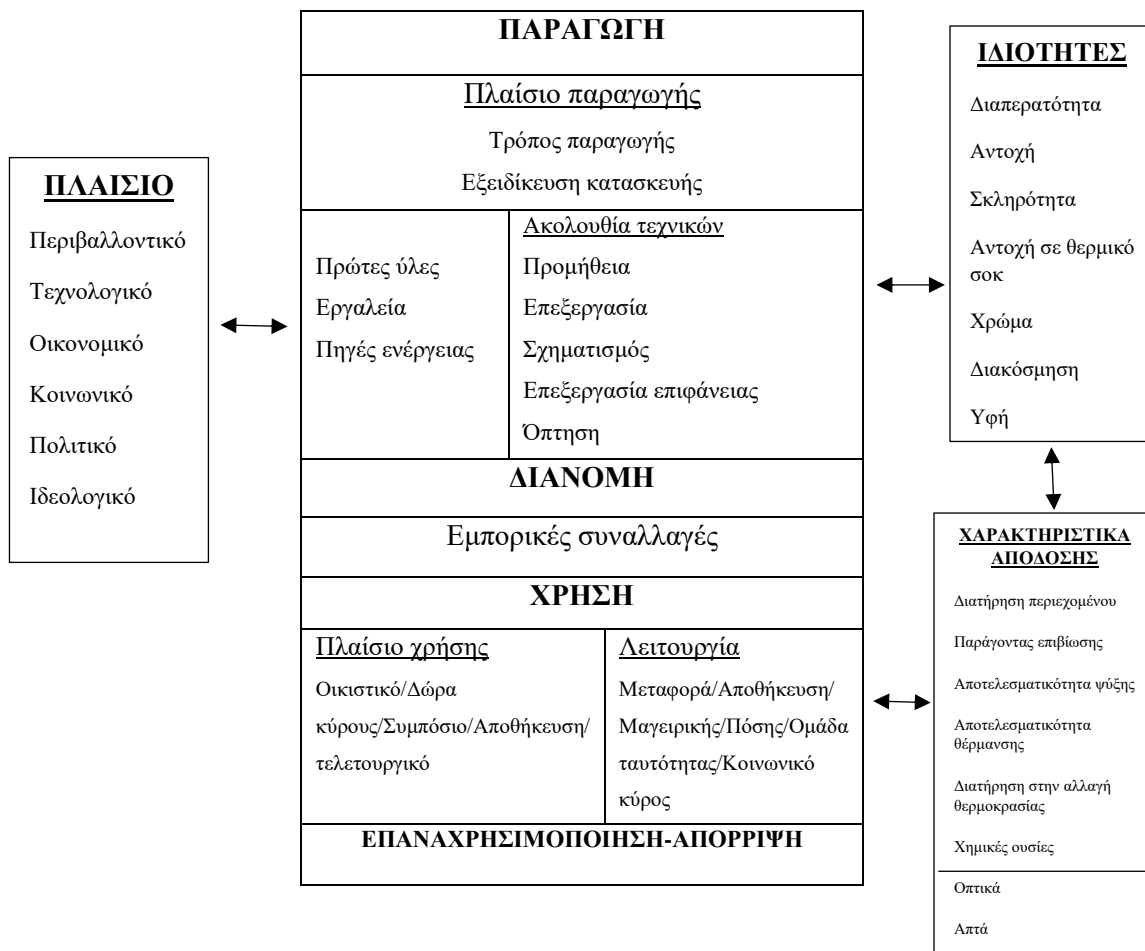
ΠΛΑΙΣΙΟ

Περιβαλλοντικό

Τεχνολογικό

Οικονομικό

Κοινωνικό

Πολιτικό

Ιδεολογικό

ΠΑΡΑΓΩΓΗ

Πλαίσιο παραγωγής

Τρόπος παραγωγής

Εξειδίκευση κατασκευής

Πρώτες ύλες

Εργαλεία

Πηγές ενέργειας

Ακολουθία τεχνικών

Προμήθεια

Επεξεργασία

Σχηματισμός

Επεξεργασία επιφάνειας

Όπτηση

ΔΙΑΝΟΜΗ

Εμπορικές συναλλαγές

ΧΡΗΣΗ

Πλαίσιο χρήσης

Οικιστικό/Δώρα κύρους/Συμπόσιο/Αποθήκευση/τελετουργικό

Λειτουργία

Μεταφορά/Αποθήκευση/Μαγειρικής/Πόσης/Ομάδα ταυτότητας/Κοινωνικό κύρος

ΕΠΑΝΑΧΡΗΣΙΜΟΠΟΙΗΣΗ-ΑΠΟΡΡΙΨΗ

ΙΔΙΟΤΗΤΕΣ

Διαπερατότητα

Αντοχή

Σκληρότητα

Αντοχή σε θερμικό σοκ

Χρώμα

Διακόσμηση

Υφή

ΧΑΡΑΚΤΗΡΙΣΤΙΚΑ ΑΠΟΔΟΣΗΣ

Διατήρηση περιεχομένου

Παράγοντας επιβίωσης

Αποτελεσματικότητα ψύξης

Αποτελεσματικότητα θέρμανσης

Διατήρηση στην αλλαγή θερμοκρασίας

Χημικές ουσίες

Οπτικά

Απτά